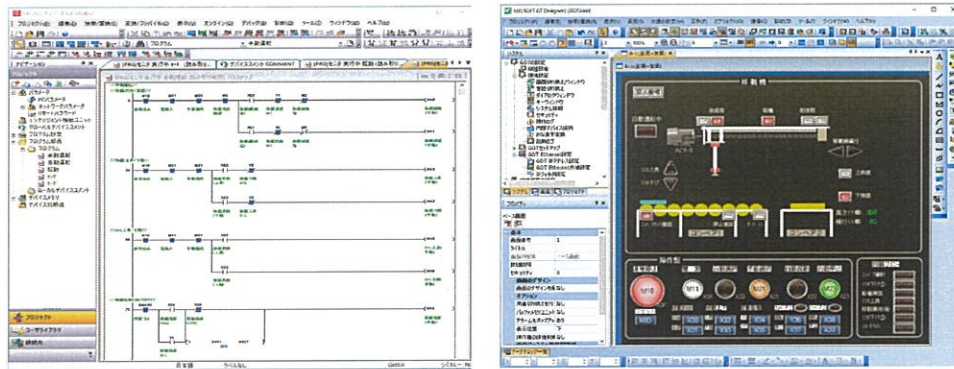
プロジェクト(P) 編集(E) 検索/置換(F) 変換/コンパイル(C) 表示(V) オンライン(O) デバッグ(B) 診断(D) ツール(T) ウィンドウ(W) ヘルプ(H)

ナビゲーション

プロジェクト

パラメータ

プログラム

ラベル

デバイスメモリ

デバイス初期値

プロジェクト

ユーザライブラリ

接続先

デバイスコメント COMMENT

MELSOFT GT Designer3

プロジェクト(P) 編集(E) 検索/置換(S) 表示(V) 共通の設定(M) 図形(F) オブジェクト(O) 通信(C) 診断(D) ツール(T) ウィンドウ(W) ヘルプ(H)

システム

プロパティ

ベース画面

搬送機

手動運転

操作盤

M10

M11

M20

M21

M22